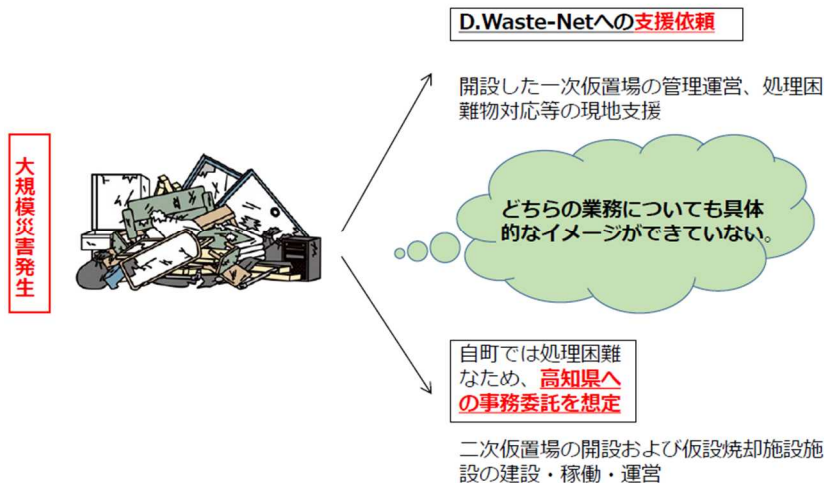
大規模災害発生

D.Waste-Netへの支援依頼

開設した一次仮置場の管理運営、処理困難物対応等の現地支援

どちらの業務についても具体的なイメージができていない。

自町では処理困難なため、高知県への事務委託を想定

二次仮置場の開設および仮設焼却施設施設の建設・稼働・運営